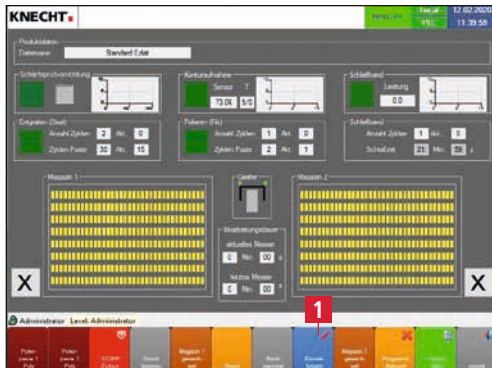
KNECHT

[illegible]
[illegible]

12.02.2020
11:39:58

Produktdaten
Dateiname
Sandard Edat

Schärfeprüfvorrichtung

Konturaufnahme
Sensor
T
72.06
5/0

Schleifband
Leistung
0.0

Entgraten (Stahl)
Anzahl Zyklen
2
Akt.
0
Zyklen Pause
30
Akt.
15

Polieren (Pol.)
Anzahl Zyklen
1
Akt.
0
Zyklen Pause
2
Akt.
1

Schleifband
Anzahl Zyklen
1
Akt.
0
Schleifzeit
21
Min.
59
s

Magazin 1

Greifer

Magazin 2

Bearbeitungsdauer
aktuelles Messer
0
Min.
00
s
letztes Messer
0
Min.
00
s

X

X

1

Administrator Level: Administrator

Polierpaste 1 Pol.
Polierpaste 2 Pol.
STOPP Zyklus
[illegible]
Magazin 1 gesperrt
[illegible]
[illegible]
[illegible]
Magazin 2 gesperrt
Programm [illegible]
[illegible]
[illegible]